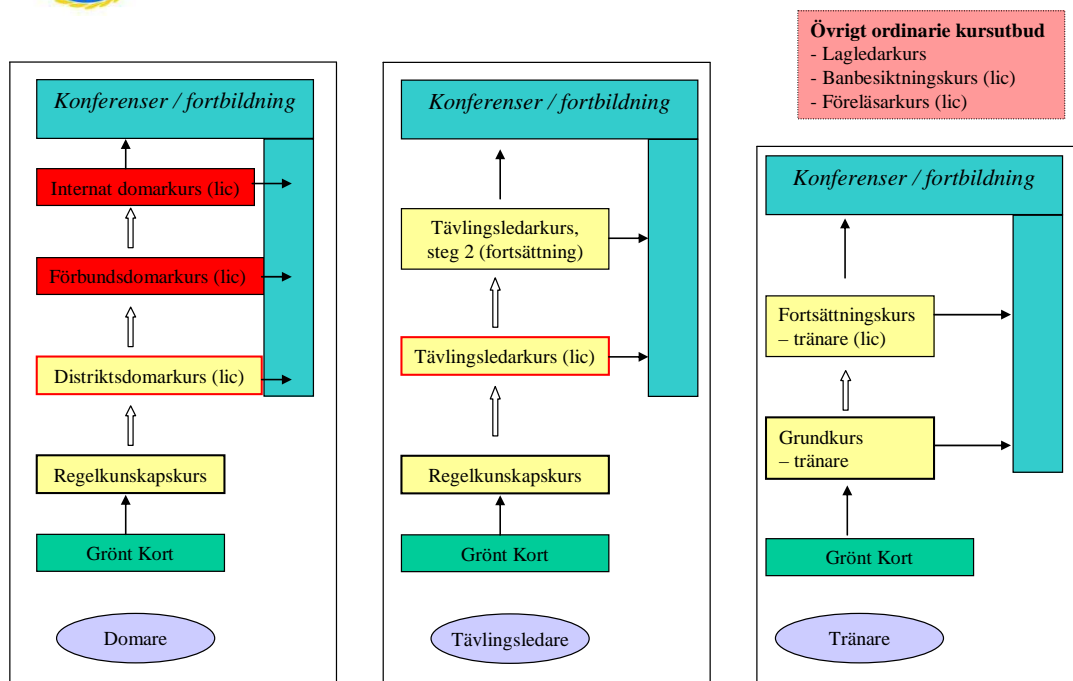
**Övrigt ordinarie kursutbud**
- Lagledarkurs
- Banbesiktningskurs (lic)
- Föreläsarkurs (lic)

*Konferenser / fortbildning*

Internat domarkurs (lic)

Förbundsdomarkurs (lic)

Distriktsdomarkurs (lic)

Regelkunskapskurs

Grönt Kort

Domare

*Konferenser / fortbildning*

Tävlingsledarkurs, steg 2 (fortsättning)

Tävlingsledarkurs (lic)

Regelkunskapskurs

Grönt Kort

Tävlingsledare

*Konferenser / fortbildning*

Fortsättningskurs – tränare (lic)

Grundkurs – tränare

Grönt Kort

Tränare